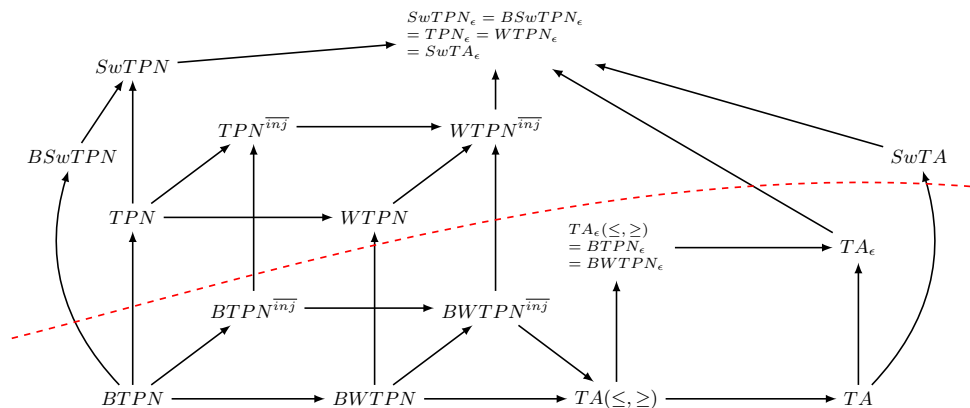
$SwTPN_\epsilon = BSwTPN_\epsilon$
$= TPN_\epsilon = WTPN_\epsilon$
$= SwTA_\epsilon$

$SwTPN$

$TPN^{\overline{inj}}$

$WTPN^{\overline{inj}}$

$BSwTPN$

$SwTA$

$TPN$

$WTPN$

$TA_\epsilon(\leq,\geq)$
$= BTPN_\epsilon$
$= BWTPN_\epsilon$

$TA_\epsilon$

$BTPN^{\overline{inj}}$

$BWTPN^{\overline{inj}}$

$BTPN$

$BWTPN$

$TA(\leq,\geq)$

$TA$